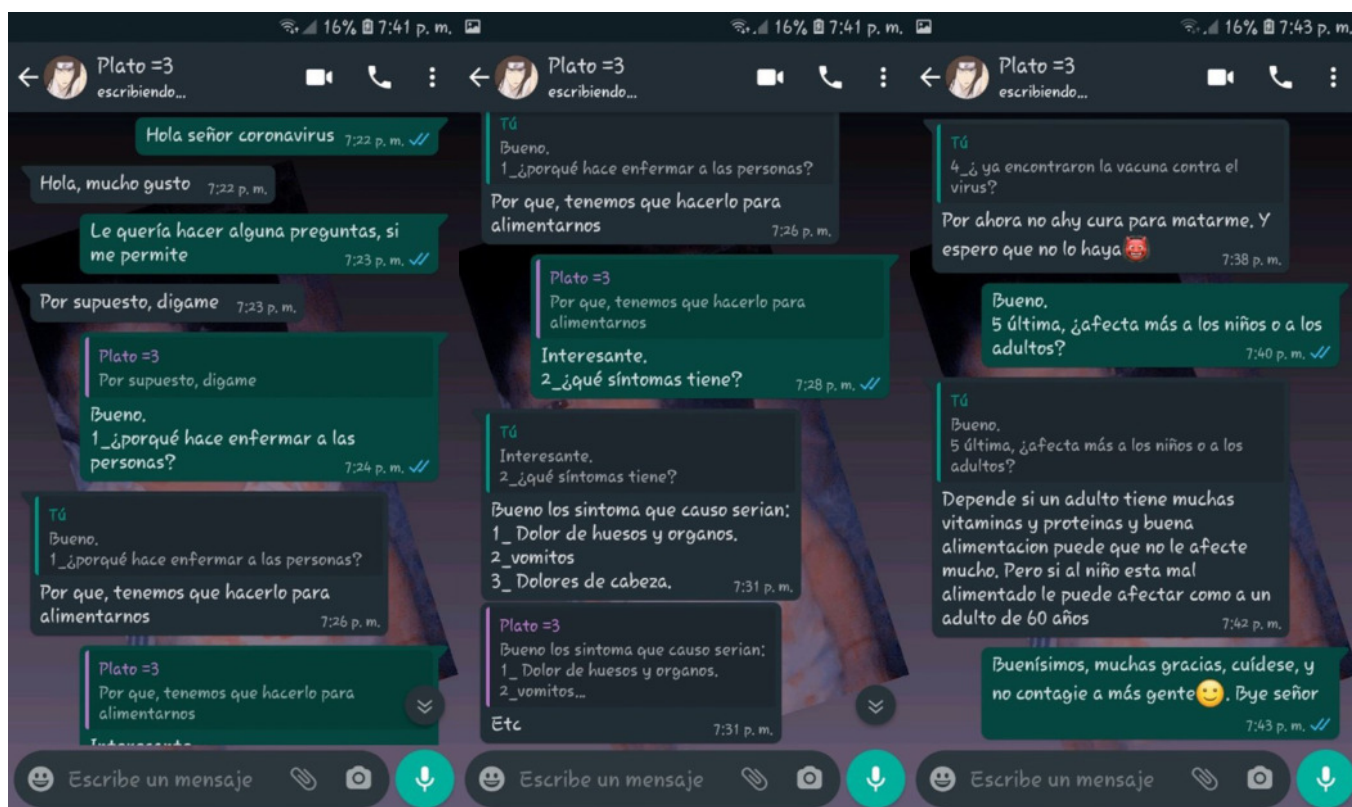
16% 7:41 p. m.

Plato =3
escribiendo...

Hola señor coronavirus 7:22 p. m.

Hola, mucho gusto 7:22 p. m.

Le quería hacer alguna preguntas, si me permite 7:23 p. m.

Por supuesto, digame 7:23 p. m.

Plato =3
Por supuesto, digame

Bueno.
1_¿porqué hace enfermar a las personas? 7:24 p. m.

Tú
Bueno.
1_¿porqué hace enfermar a las personas?

Por que, tenemos que hacerlo para alimentarnos 7:26 p. m.

Plato =3
Por que, tenemos que hacerlo para alimentarnos

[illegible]

Escribe un mensaje

16% 7:41 p. m.

Plato =3
escribiendo...

Tú
Bueno.
1_¿porqué hace enfermar a las personas?

Por que, tenemos que hacerlo para alimentarnos 7:26 p. m.

Plato =3
Por que, tenemos que hacerlo para alimentarnos

Interesante.
2_¿qué síntomas tiene? 7:28 p. m.

Tú
Interesante.
2_¿qué síntomas tiene?

Bueno los sintoma que causo serian:
1_ Dolor de huesos y organos.
2_vomitos
3_ Dolores de cabeza. 7:31 p. m.

Plato =3
Bueno los sintoma que causo serian:
1_ Dolor de huesos y organos.
2_vomitos...

Etc 7:31 p. m.

Escribe un mensaje

16% 7:43 p. m.

Plato =3
escribiendo...

Tú
4_¿ ya encontraron la vacuna contra el virus?

Por ahora no ahy cura para matarme. Y espero que no lo haya 7:38 p. m.

Bueno.
5 última, ¿afecta más a los niños o a los adultos? 7:40 p. m.

Tú
Bueno.
5 última, ¿afecta más a los niños o a los adultos?

Depende si un adulto tiene muchas vitaminas y proteinas y buena alimentacion puede que no le afecte mucho. Pero si al niño esta mal alimentado le puede afectar como a un adulto de 60 años 7:42 p. m.

Buenísimos, muchas gracias, cuídese, y no contagie a más gente. Bye señor 7:43 p. m.

Escribe un mensaje